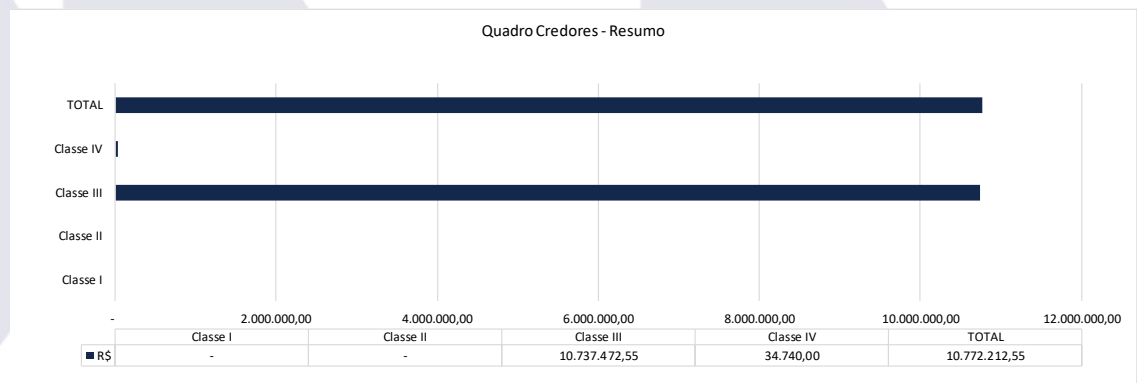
Quadro Credores - Resumo

TOTAL
Classe IV
Classe III
Classe II
Classe I

- 2.000.000,00 4.000.000,00 6.000.000,00 8.000.000,00 10.000.000,00 12.000.000,00

| | Classe I | Classe II | Classe III | Classe IV | TOTAL |
|---|---|---|---|---|---|
| R$ | - | - | 10.737.472,55 | 34.740,00 | 10.772.212,55 |